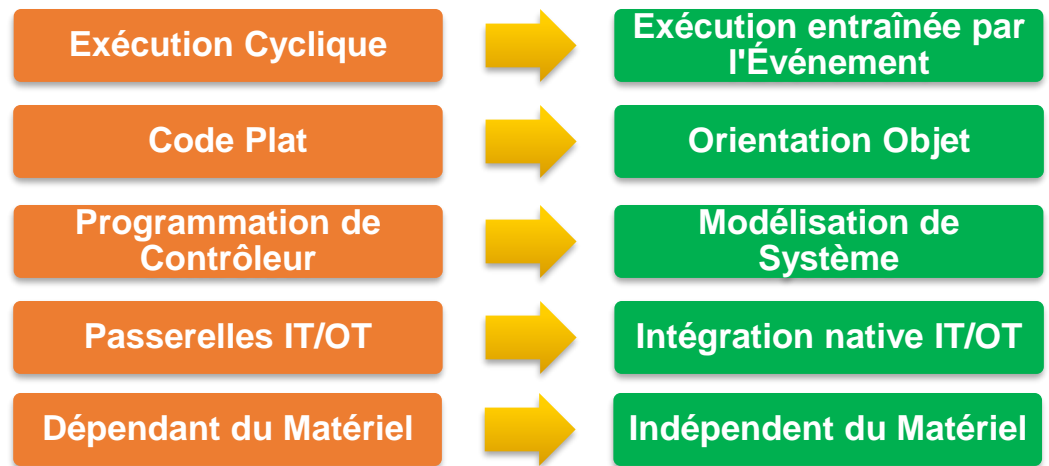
Exécution Cyclique

Exécution entraînée par l'Événement

Code Plat

Orientation Objet

Programmation de Contrôleur

Modélisation de Système

Passerelles IT/OT

Intégration native IT/OT

Dépendant du Matériel

Indépendent du Matériel